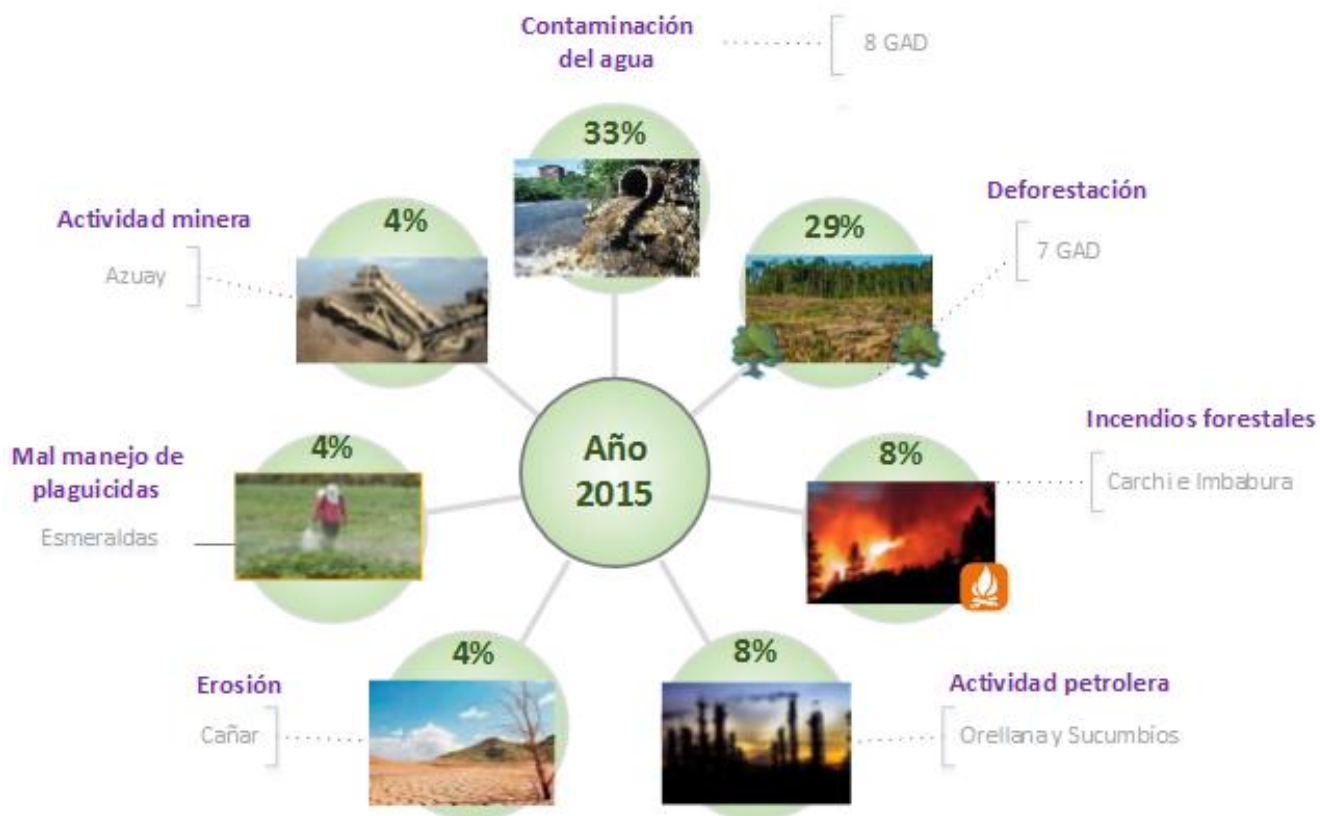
Contaminación del agua

8 GAD

33%

Actividad minera

Azuay

4%

Deforestación

7 GAD

29%

Año 2015

Incendios forestales

Carchi e Imbabura

8%

Mal manejo de plaguicidas

Esmeraldas

4%

Erosión

Cañar

4%

8%

Actividad petrolera

Orellana y Sucumbios